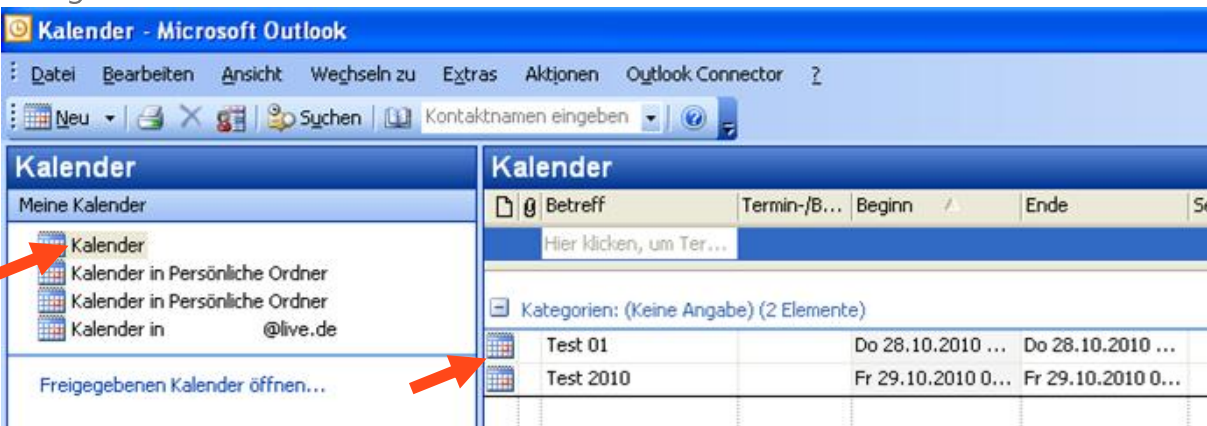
Kalender - Microsoft Outlook

Datei Bearbeiten Ansicht Wechseln zu Extras Aktionen Outlook Connector ?

Neu Suchen Kontaktnamen eingeben

Kalender

Meine Kalender

Kalender
Kalender in Persönliche Ordner
Kalender in Persönliche Ordner
Kalender in @live.de

Freigegebenen Kalender öffnen...

Kalender

| | Betreff | Termin-/B... | Beginn | Ende | S |
|---|---|---|---|---|---|
| | Hier klicken, um Ter... | | | | |

Kategorien: (Keine Angabe) (2 Elemente)

| | Betreff | Termin-/B... | Beginn | Ende |
|---|---|---|---|---|
| | Test 01 | | Do 28.10.2010 ... | Do 28.10.2010 ... |
| | Test 2010 | | Fr 29.10.2010 0... | Fr 29.10.2010 0... |